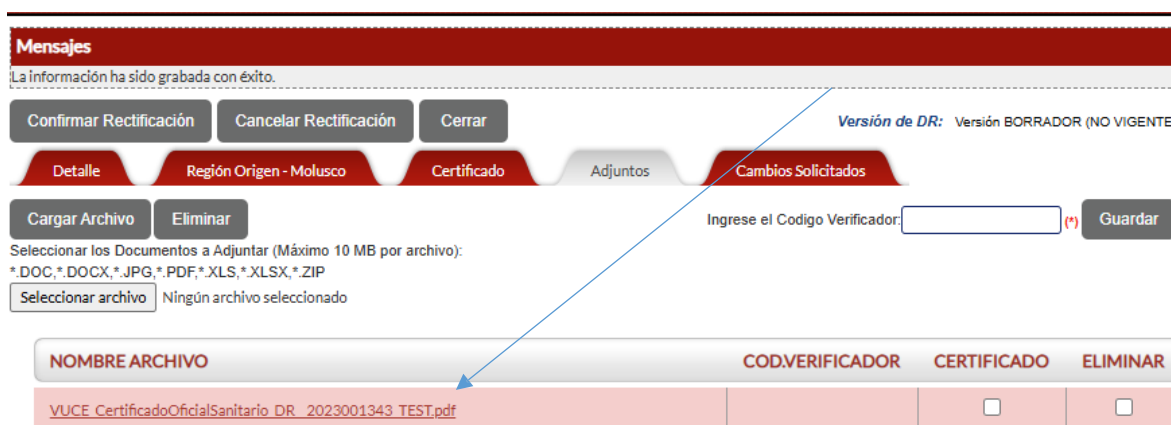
Mensajes

La información ha sido grabada con éxito.

Confirmar Rectificación | Cancelar Rectificación | Cerrar

Versión de DR: Versión BORRADOR (NO VIGENTE

Detalle | Región Origen - Molusco | Certificado | Adjuntos | Cambios Solicitados

Cargar Archivo | Eliminar

Ingrese el Codigo Verificador: (*) Guardar

Seleccionar los Documentos a Adjuntar (Máximo 10 MB por archivo):
*.DOC,*.DOCX,*.JPG,*.PDF,*.XLS,*.XLSX,*.ZIP

Seleccionar archivo Ningún archivo seleccionado

| NOMBRE ARCHIVO | COD.VERIFICADOR | CERTIFICADO | ELIMINAR |
|---|---|---|---|
| VUCE_CertificadoOficialSanitario_DR_2023001343_TEST.pdf | | ☐ | ☐ |